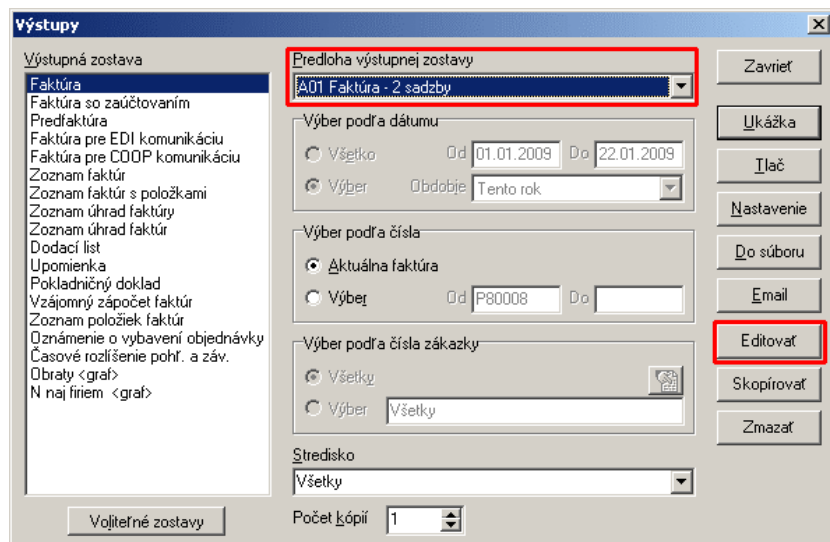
Výstupy

Výstupná zostava
Faktúra
Faktúra so zaúčtovaním
Predfaktúra
Faktúra pre EDI komunikáciu
Faktúra pre COOP komunikáciu
Zoznam faktúr
Zoznam faktúr s položkami
Zoznam úhrad faktúry
Zoznam úhrad faktúr
Dodací list
Upomienka
Pokladničný doklad
Vzájomný zápočet faktúr
Zoznam položiek faktúr
Oznámenie o vybavení objednávky
Časové rozlíšenie pohľ. a záv.
Obraty <graf>
N naj firiem <graf>

Voliteľné zostavy

Predloha výstupnej zostavy
A01 Faktúra - 2 sadzby

Výber podľa dátumu
Všetko Od 01.01.2009 Do 22.01.2009
Výber Obdobie Tento rok

Výber podľa čísla
Aktuálna faktúra
Výber Od P80008 Do

Výber podľa čísla zákazky
Všetky
Výber Všetky

Stredisko
Všetky

Počet kópií 1

Zavrieť
Ukážka
Tlač
Nastavenie
Do súboru
Email
Editovať
Skopírovať
Zmazať